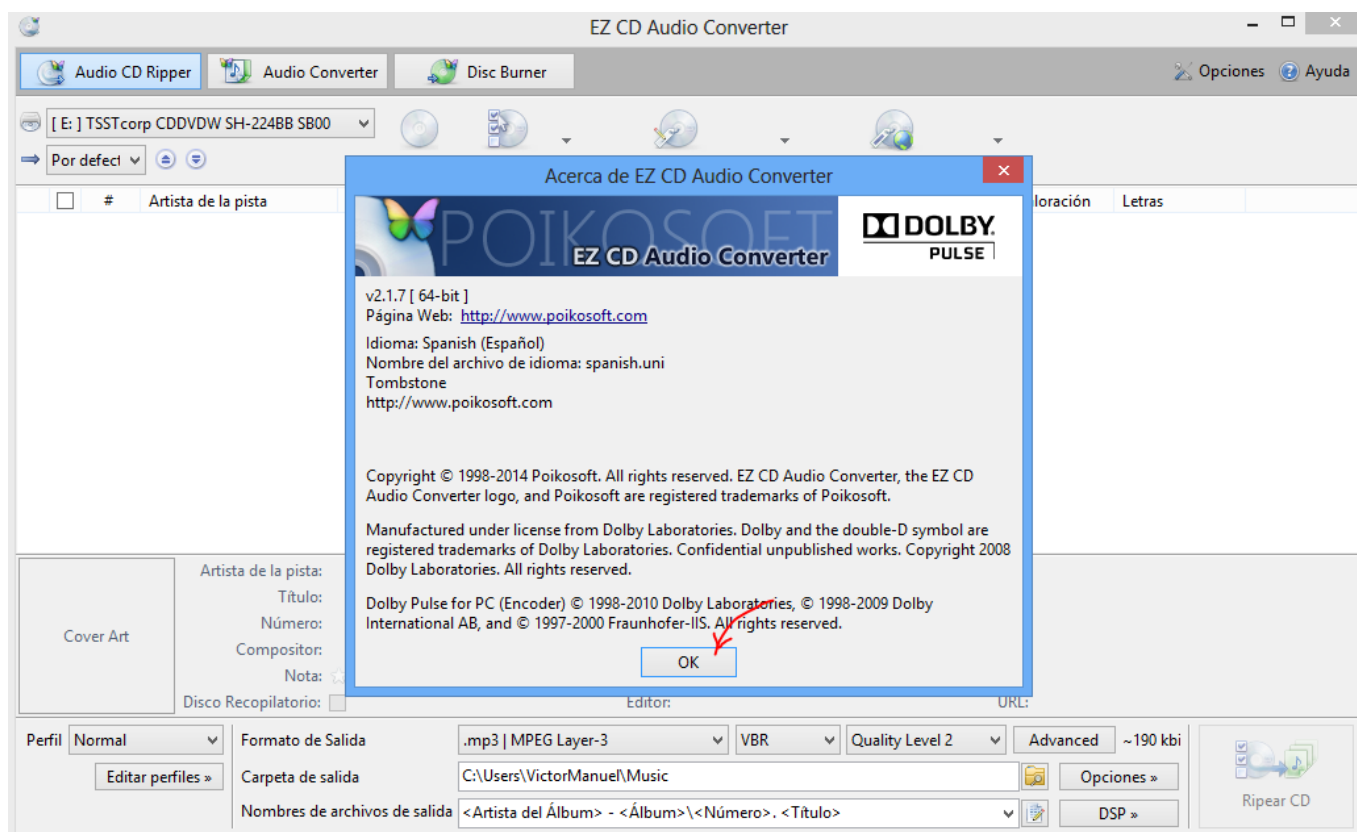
EZ CD Audio Converter

Audio CD Ripper
Audio Converter
Disc Burner
Opciones
Ayuda

[ E: ] TSSTcorp CDDVDW SH-224BB SB00
Por defect

#
Artista de la pista
loración
Letras

Acerca de EZ CD Audio Converter

POIKOSOFT
EZ CD Audio Converter
DOLBY
PULSE

v2.1.7 [ 64-bit ]
Página Web: http://www.poikosoft.com

Idioma: Spanish (Español)
Nombre del archivo de idioma: spanish.uni
Tombstone
http://www.poikosoft.com

Copyright © 1998-2014 Poikosoft. All rights reserved. EZ CD Audio Converter, the EZ CD Audio Converter logo, and Poikosoft are registered trademarks of Poikosoft.

Manufactured under license from Dolby Laboratories. Dolby and the double-D symbol are registered trademarks of Dolby Laboratories. Confidential unpublished works. Copyright 2008 Dolby Laboratories. All rights reserved.

Dolby Pulse for PC (Encoder) © 1998-2010 Dolby Laboratories, © 1998-2009 Dolby International AB, and © 1997-2000 Fraunhofer-IIS. All rights reserved.

OK

Cover Art
Artista de la pista:
Título:
Número:
Compositor:
Nota:
Disco Recopilatorio:
Editor:
URL:

Perfil
Normal
Editar perfiles »
Formato de Salida
.mp3 | MPEG Layer-3
VBR
Quality Level 2
Advanced
~190 kbi
Carpeta de salida
C:\Users\VictorManuel\Music
Opciones »
Nombres de archivos de salida
<Artista del Álbum> - <Álbum>\<Número>. <Título>
DSP »
Ripear CD